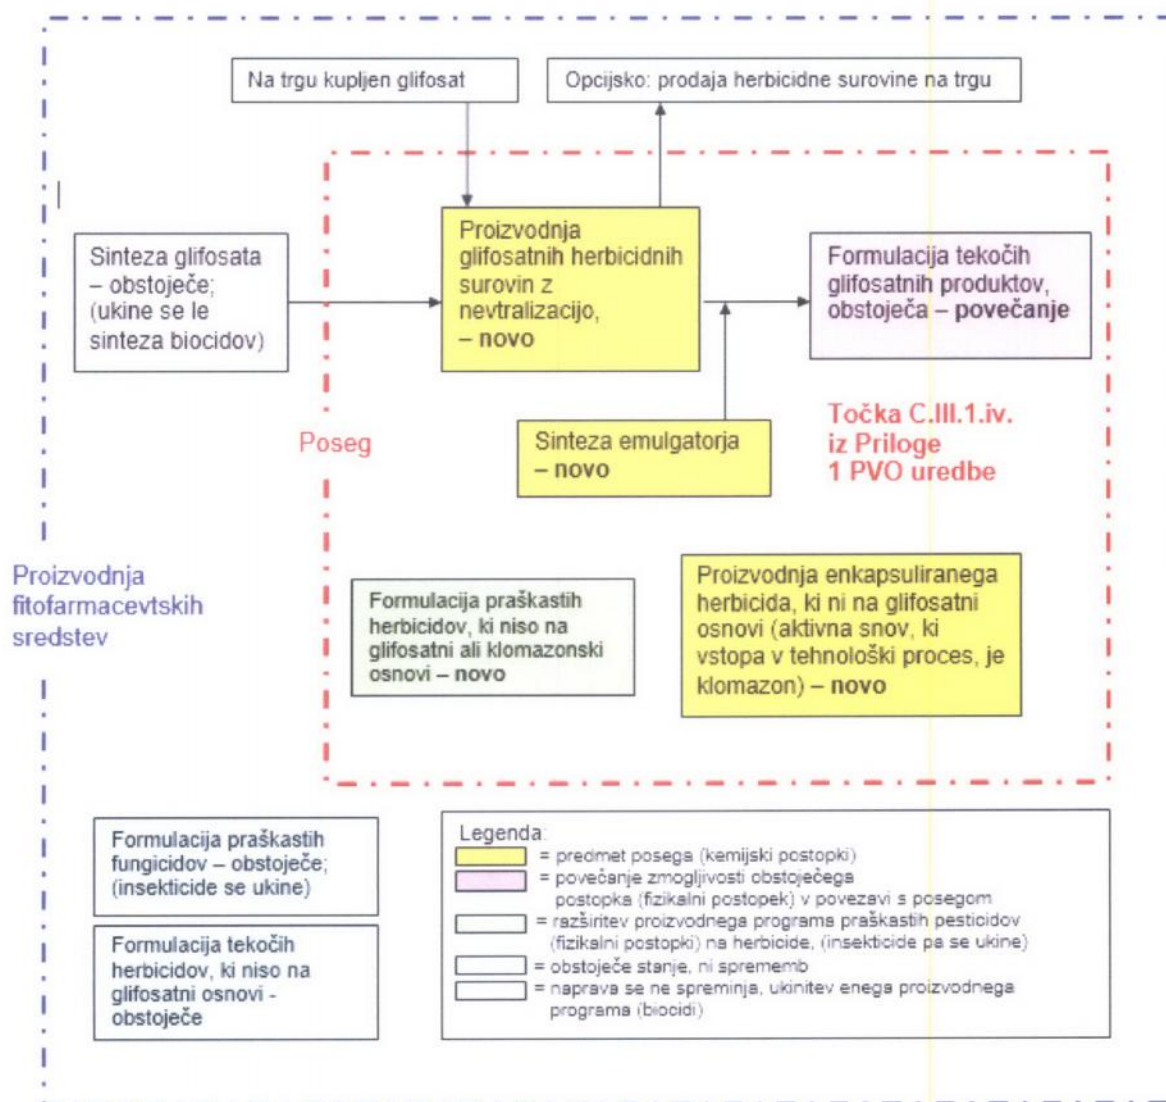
Na trgu kupljen glifosat

Opcijsko: prodaja herbicidne surovine na trgu

Sinteza glifosata – obstoječe; (ukine se le sinteza biocidov)

Proizvodnja glifosatnih herbicidnih surovin z nevtralizacijo, **– novo**

Formulacija tekočih glifosatnih produktov, obstoječa – **povečanje**

Poseg

Sinteza emulgatorja **– novo**

Točka C.III.1.iv. iz Priloge 1 PVO uredbe

Proizvodnja fitofarmacevtskih sredstev

Formulacija praškastih herbicidov, ki niso na glifosatni ali klomazonski osnovi **– novo**

Proizvodnja enkapsuliranega herbicida, ki ni na glifosatni osnovi (aktivna snov, ki vstopa v tehnološki proces, je klomazon) **– novo**

Formulacija praškastih fungicidov – obstoječe; (insekticide se ukine)

Formulacija tekočih herbicidov, ki niso na glifosatni osnovi - obstoječe

Legenda:
= predmet posega (kemijski postopki)
= povečanje zmogljivosti obstoječega postopka (fizikalni postopek) v povezavi s posegom
= razširitev proizvodnega programa praškastih pesticidov (fizikalni postopki) na herbicide, (insekticide pa se ukine)
= obstoječe stanje, ni sprememb
= naprava se ne spreminja, ukinitev enega proizvodnega programa (biocidi)